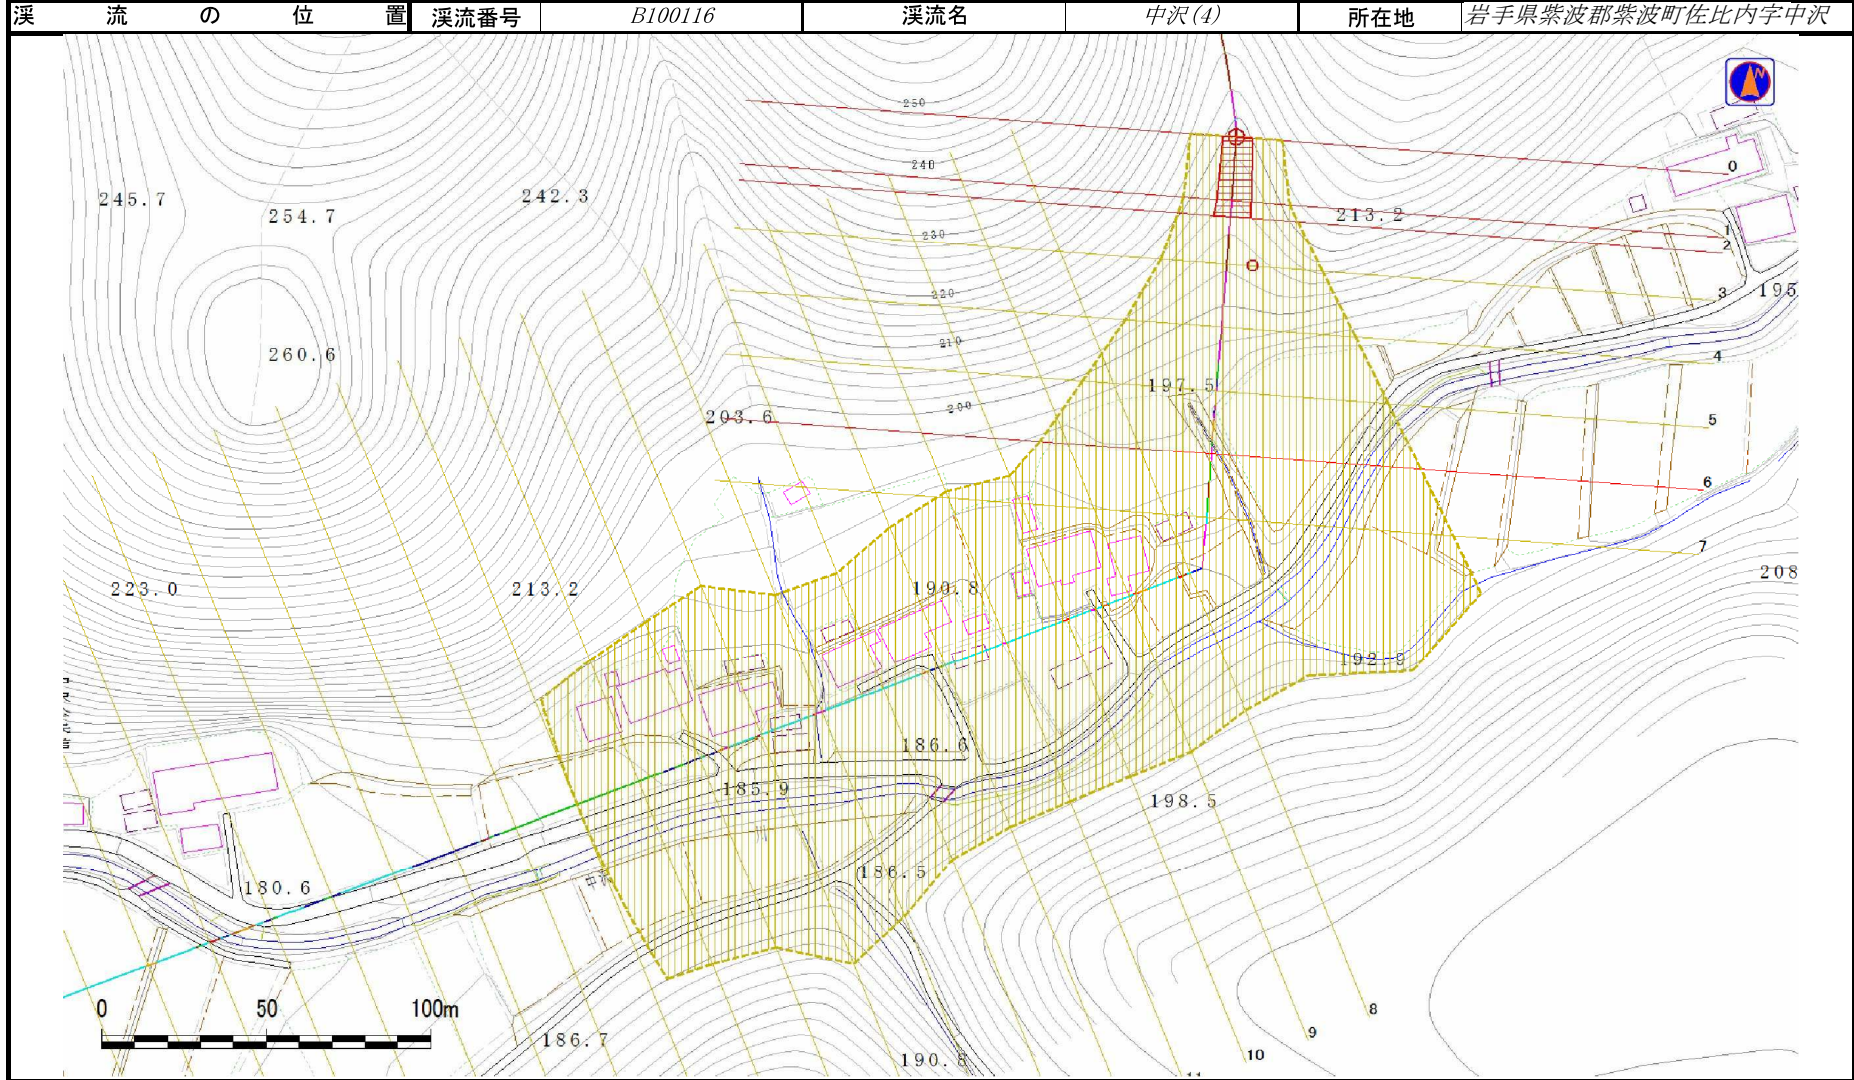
| 渓 流 の 位 置 | 渓流番号 | B100116 | 渓流名 | 中沢(4) | 所在地 | 岩手県紫波郡紫波町佐比内字中沢 |
|---|---|---|---|---|---|---|

N

250

240

230

220

210

200

245.7

254.7

242.3

213.2

260.6

0

1

2

3

195

4

197.5

5

203.6

6

7

208

223.0

213.2

190.8

192.8

186.6

185.9

198.5

180.6

中沢

186.5

0 50 100m

186.7

190.8

8

9

10

11